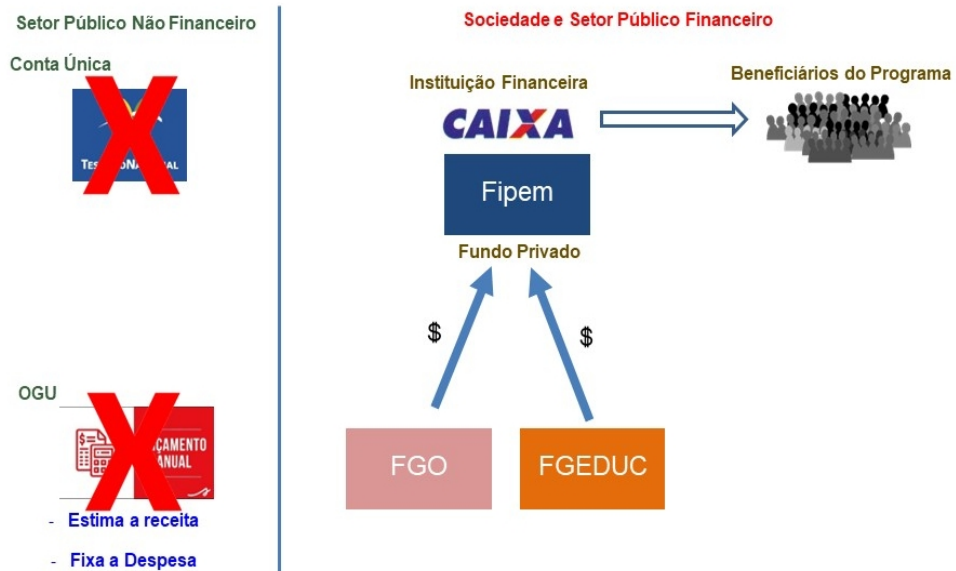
Setor Público Não Financeiro

Conta Única

TES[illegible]ONA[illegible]AL

OGU

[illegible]ÇAMENTO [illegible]NUAL

- Estima a receita

- Fixa a Despesa

Sociedade e Setor Público Financeiro

Instituição Financeira

CAIXA

Beneficiários do Programa

Fipem

Fundo Privado

$

$

FGO

FGEDUC